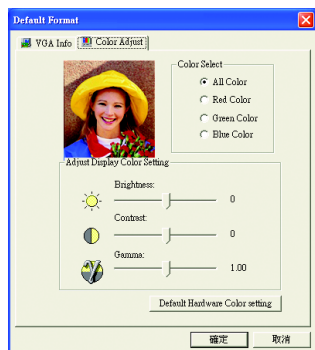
Default Format

VGA Info
Color Adjust

Color Select
All Color
Red Color
Green Color
Blue Color

Adjust Display Color Setting
Brightness:
0
Contrast:
0
Gamma:
1.00

Default Hardware Color setting

確定
取消